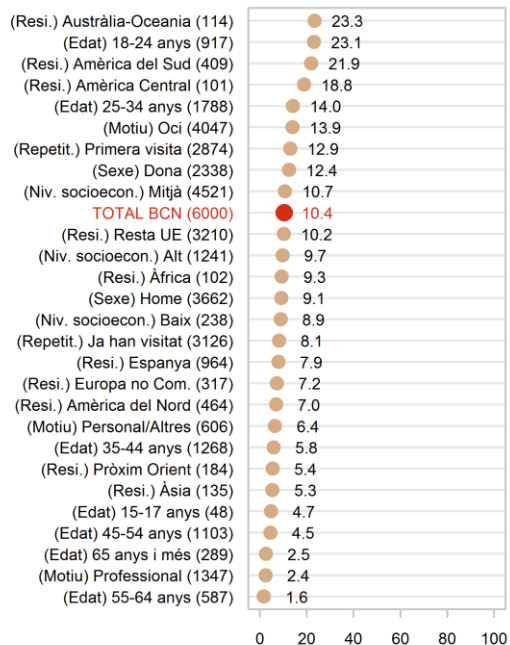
(Resi.) Austràlia-Oceania (114) 23.3
(Edat) 18-24 anys (917) 23.1
(Resi.) Amèrica del Sud (409) 21.9
(Resi.) Amèrica Central (101) 18.8
(Edat) 25-34 anys (1788) 14.0
(Motiu) Oci (4047) 13.9
(Repetit.) Primera visita (2874) 12.9
(Sexe) Dona (2338) 12.4
(Niv. socioecon.) Mitjà (4521) 10.7
TOTAL BCN (6000) 10.4
(Resi.) Resta UE (3210) 10.2
(Niv. socioecon.) Alt (1241) 9.7
(Resi.) Àfrica (102) 9.3
(Sexe) Home (3662) 9.1
(Niv. socioecon.) Baix (238) 8.9
(Repetit.) Ja han visitat (3126) 8.1
(Resi.) Espanya (964) 7.9
(Resi.) Europa no Com. (317) 7.2
(Resi.) Amèrica del Nord (464) 7.0
(Motiu) Personal/Altres (606) 6.4
(Edat) 35-44 anys (1268) 5.8
(Resi.) Pròxim Orient (184) 5.4
(Resi.) Àsia (135) 5.3
(Edat) 15-17 anys (48) 4.7
(Edat) 45-54 anys (1103) 4.5
(Edat) 65 anys i més (289) 2.5
(Motiu) Professional (1347) 2.4
(Edat) 55-64 anys (587) 1.6

0 20 40 60 80 100